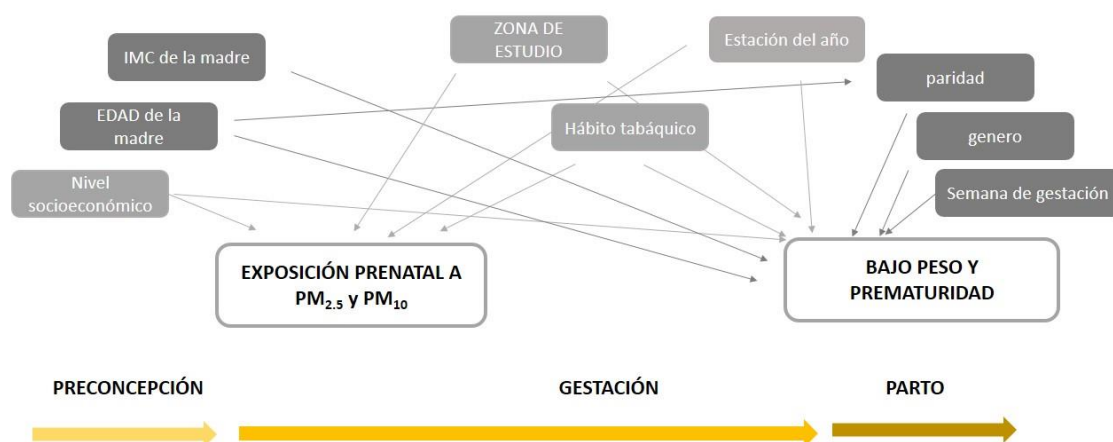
IMC de la madre

ZONA DE ESTUDIO

Estación del año

paridad

EDAD de la madre

Hábito tabáquico

genero

Nivel socioeconómico

Semana de gestación

EXPOSICIÓN PRENATAL A $PM_{2.5}$ y $PM_{10}$

BAJO PESO Y PREMATURIDAD

PRECONCEPCIÓN

GESTACIÓN

PARTO